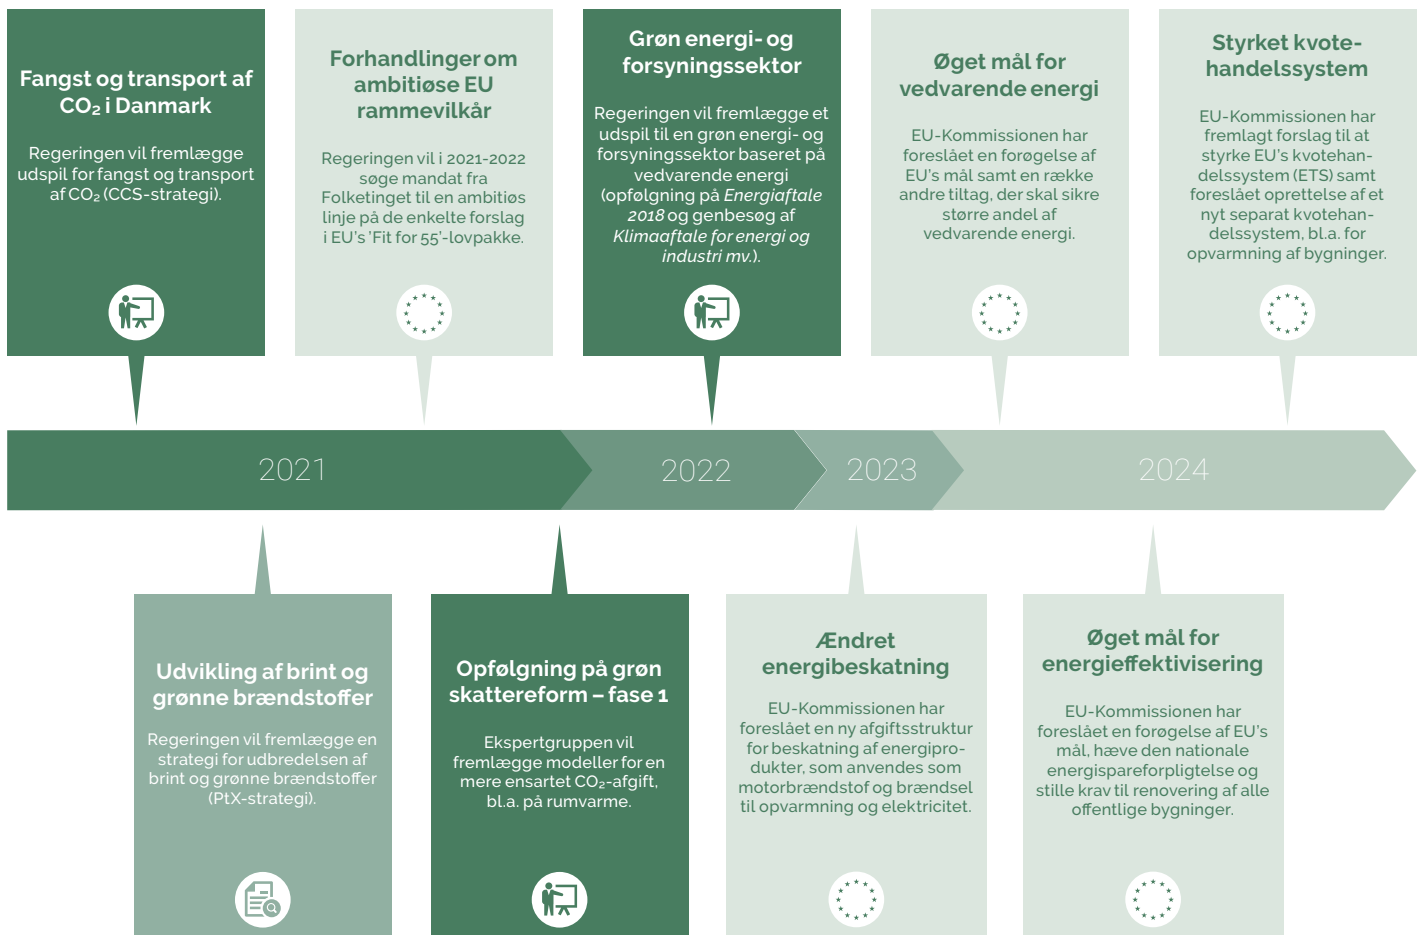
Fangst og transport af $CO_2$ i Danmark

Regeringen vil fremlægge udspil for fangst og transport af $CO_2$ (CCS-strategi).

Forhandlinger om ambitiøse EU rammevilkår

Regeringen vil i 2021-2022 søge mandat fra Folketinget til en ambitiøs linje på de enkelte forslag i EU's 'Fit for 55'-lovpakke.

Grøn energi- og forsyningssektor

Regeringen vil fremlægge et udspil til en grøn energi- og forsyningssektor baseret på vedvarende energi (opfølgning på *Energiaftale 2018* og genbesøg af *Klimaaftale for energi og industri mv.*).

Øget mål for vedvarende energi

EU-Kommissionen har foreslået en forøgelse af EU's mål samt en række andre tiltag, der skal sikre større andel af vedvarende energi.

Styrket kvotehandelssystem

EU-Kommissionen har fremlagt forslag til at styrke EU's kvotehandelssystem (ETS) samt foreslået oprettelse af et nyt separat kvotehandelssystem, bl.a. for opvarmning af bygninger.

2021

2022

2023

2024

Udvikling af brint og grønne brændstoffer

Regeringen vil fremlægge en strategi for udbredelsen af brint og grønne brændstoffer (PtX-strategi).

Opfølgning på grøn skattereform – fase 1

Ekspertgruppen vil fremlægge modeller for en mere ensartet $CO_2$-afgift, bl.a. på rumvarme.

Ændret energibeskatning

EU-Kommissionen har foreslået en ny afgiftsstruktur for beskatning af energiprodukter, som anvendes som motorbrændstof og brændsel til opvarmning og elektricitet.

Øget mål for energieffektivisering

EU-Kommissionen har foreslået en forøgelse af EU's mål, hæve den nationale energispareforpligtelse og stille krav til renovering af alle offentlige bygninger.